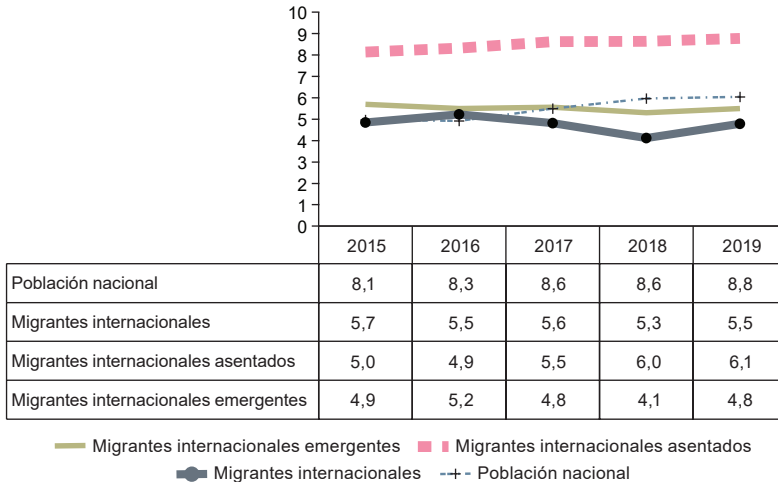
10
9
8
7
6
5
4
3
2
1
0

| | 2015 | 2016 | 2017 | 2018 | 2019 |
|---|---|---|---|---|---|
| Población nacional | 8,1 | 8,3 | 8,6 | 8,6 | 8,8 |
| Migrantes internacionales | 5,7 | 5,5 | 5,6 | 5,3 | 5,5 |
| Migrantes internacionales asentados | 5,0 | 4,9 | 5,5 | 6,0 | 6,1 |
| Migrantes internacionales emergentes | 4,9 | 5,2 | 4,8 | 4,1 | 4,8 |

Migrantes internacionales emergentes
Migrantes internacionales asentados
Migrantes internacionales
Población nacional